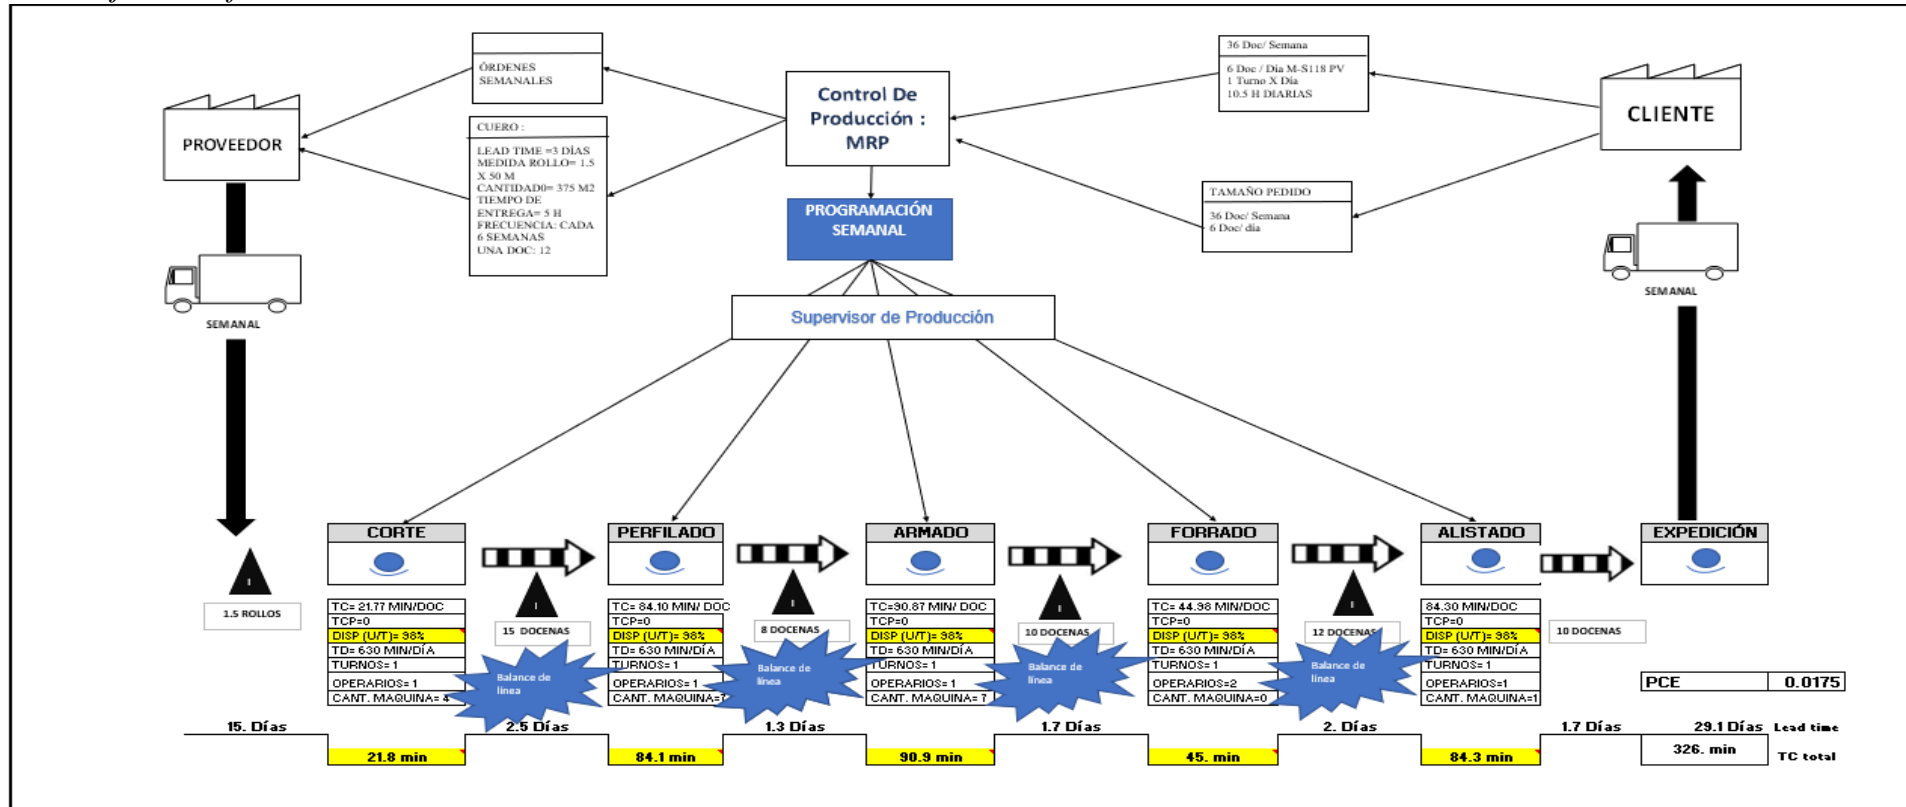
ÓRDENES SEMANALES

Control De Producción : MRP

36 Doc/ Semana

6 Doc / Día M-S118 PV
1 Turno X Día
10.5 H DIARIAS

CLIENTE

PROVEEDOR

CUERO :

LEAD TIME =3 DÍAS
MEDIDA ROLLO= 1.5 X 50 M
CANTIDAD0= 375 M2
TIEMPO DE ENTREGA= 5 H
FRECUENCIA: CADA 6 SEMANAS
UNA DOC: 12

PROGRAMACIÓN SEMANAL

TAMAÑO PEDIDO

36 Doc/ Semana
6 Doc/ día

SEMANAL

SEMANAL

Supervisor de Producción

CORTE

PERFILADO

ARMADO

FORRADO

ALISTADO

EXPEDICIÓN

1.5 ROLLOS

15 DOCENAS

8 DOCENAS

10 DOCENAS

12 DOCENAS

10 DOCENAS

TC= 21.77 MIN/DOC
TCP=0
DISP (U/T)= 98%
TD= 630 MIN/DÍA
TURNOS= 1
OPERARIOS= 1
CANT. MAQUINA= 4

TC= 84.10 MIN/ DOC
TCP=0
DISP (U/T)= 98%
TD= 630 MIN/DÍA
TURNOS= 1
OPERARIOS= 1
CANT. MAQUINA=7

TC=90.87 MIN/ DOC
TCP=0
DISP (U/T)= 98%
TD= 630 MIN/DÍA
TURNOS= 1
OPERARIOS= 1
CANT. MAQUINA= 7

TC= 44.98 MIN/DOC
TCP=0
DISP (U/T)= 98%
TD= 630 MIN/DÍA
TURNOS= 1
OPERARIOS=2
CANT. MAQUINA=0

84.30 MIN/DOC
TCP=0
DISP (U/T)= 98%
TD= 630 MIN/DÍA
TURNOS= 1
OPERARIOS=1
CANT. MAQUINA=1

Balance de línea

Balance de línea

Balance de línea

Balance de línea

PCE | 0.0175

15. Días | 2.5 Días | 1.3 Días | 1.7 Días | 2. Días | 1.7 Días | 29.1 Días Lead time

21.8 min | 84.1 min | 90.9 min | 45. min | 84.3 min | 326. min TC total